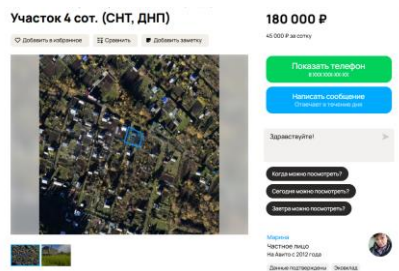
Участок 4 сот. (СНТ, ДНП)

Добавить в избранное
Сравнить
Добавить заметку

180 000 ₽

45 000 ₽ за сотку

Показать телефон
8 XXX XXX-XX-XX

Написать сообщение
Отвечает в течение дня

Здравствуйте!

Когда можно посмотреть?

Сегодня можно посмотреть?

Завтра можно посмотреть?

Марина
Частное лицо
На Авито с 2012 года

Данные подтверждены
Эксперт